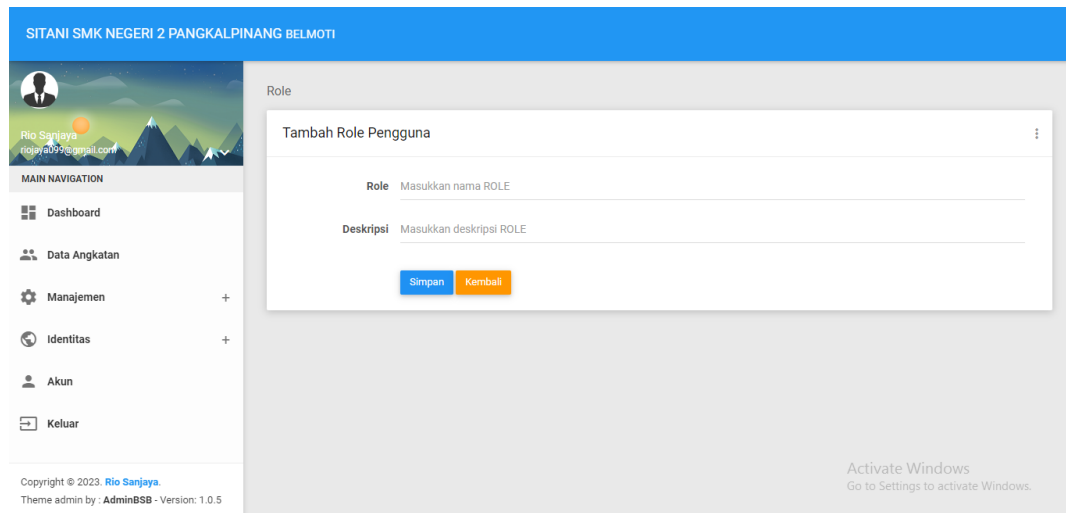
SITANI SMK NEGERI 2 PANGKALPINANG BELMOTI

Rio Sanjaya
riojaya099@gmail.com

MAIN NAVIGATION

Dashboard

Data Angkatan

Manajemen +

Identitas +

Akun

Keluar

Copyright © 2023. Rio Sanjaya.
Theme admin by : AdminBSB - Version: 1.0.5

Role

Tambah Role Pengguna

Role Masukkan nama ROLE

Deskripsi Masukkan deskripsi ROLE

Simpan Kembali

Activate Windows
Go to Settings to activate Windows.